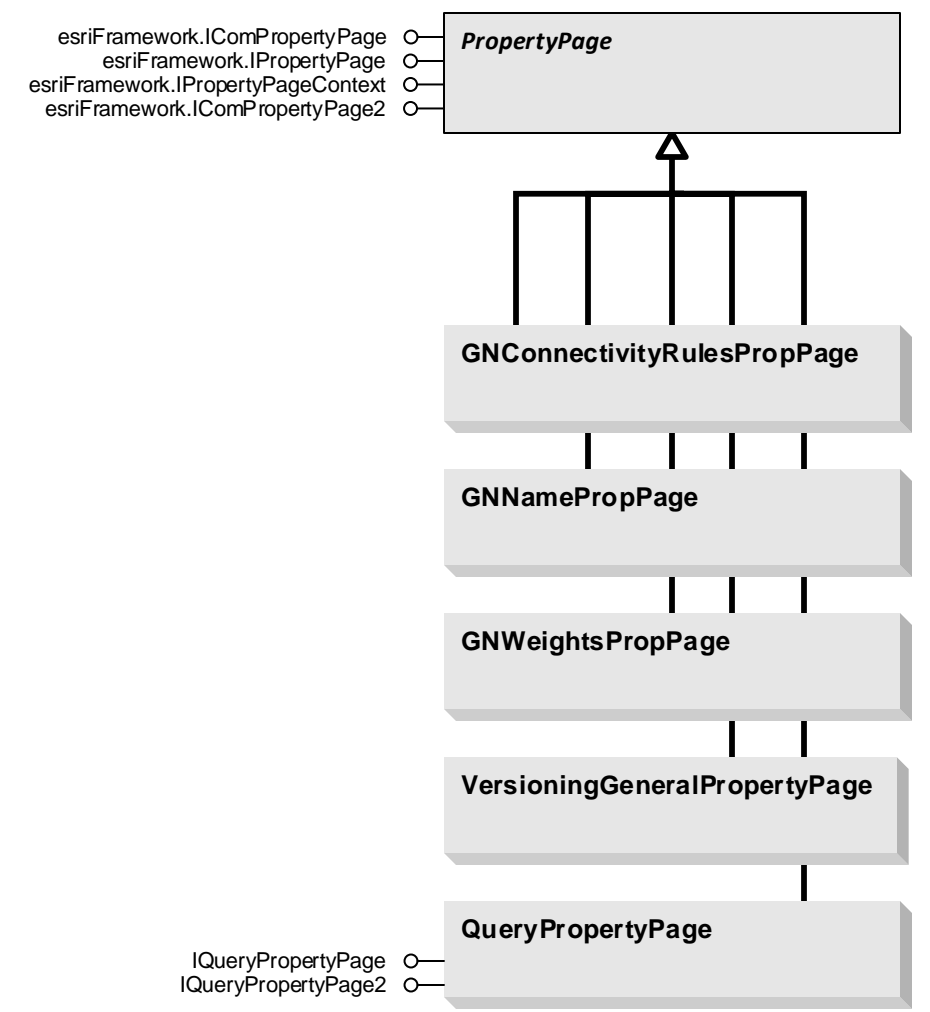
esriFramework.IComPropertyPage
esriFramework.IPropertyPage
esriFramework.IPropertyPageContext
esriFramework.IComPropertyPage2

PropertyPage

GNConnectivityRulesPropPage

GNNamePropPage

GNWeightsPropPage

VersioningGeneralPropertyPage

QueryPropertyPage

IQueryPropertyPage
IQueryPropertyPage2